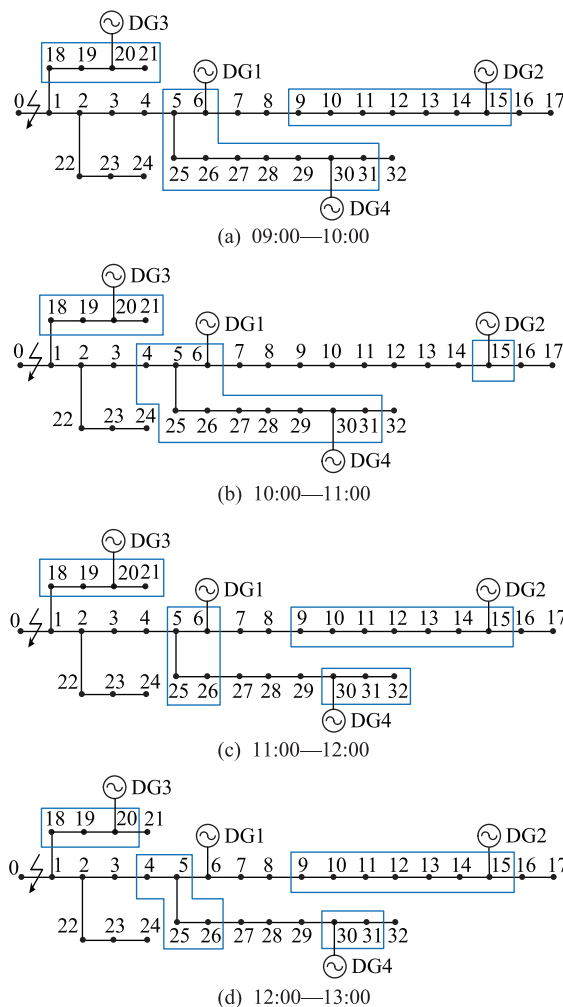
DG3
18 19 20 21
DG1
DG2
0 1 2 3 4 5 6 7 8 9 10 11 12 13 14 15 16 17
22 23 24
25 26 27 28 29 30 31 32
DG4
(a) 09:00—10:00

DG3
18 19 20 21
DG1
DG2
0 1 2 3 4 5 6 7 8 9 10 11 12 13 14 15 16 17
22 23 24
25 26 27 28 29 30 31 32
DG4
(b) 10:00—11:00

DG3
18 19 20 21
DG1
DG2
0 1 2 3 4 5 6 7 8 9 10 11 12 13 14 15 16 17
22 23 24
25 26 27 28 29 30 31 32
DG4
(c) 11:00—12:00

DG3
18 19 20 21
DG1
DG2
0 1 2 3 4 5 6 7 8 9 10 11 12 13 14 15 16 17
22 23 24
25 26 27 28 29 30 31 32
DG4
(d) 12:00—13:00